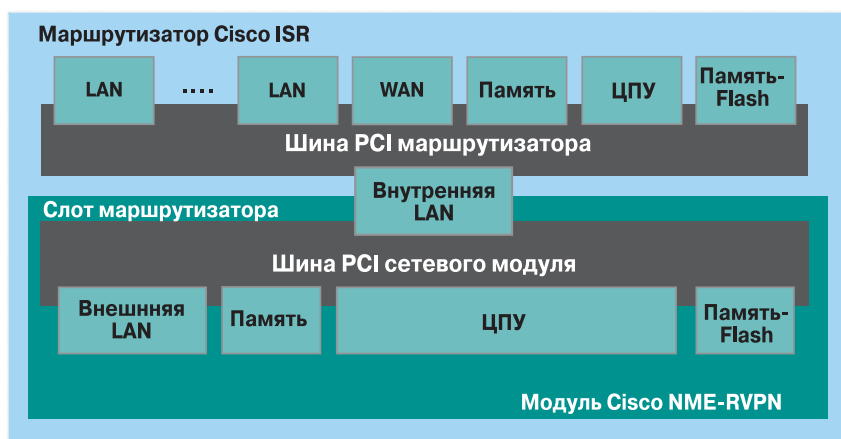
Маршрутизатор Cisco ISR

LAN

....

LAN

WAN

Память

ЦПУ

Память-Flash

Шина PCI маршрутизатора

Внутренняя LAN

Слот маршрутизатора

Шина PCI сетевого модуля

Внешнняя LAN

Память

ЦПУ

Память-Flash

Модуль Cisco NME-RVPN